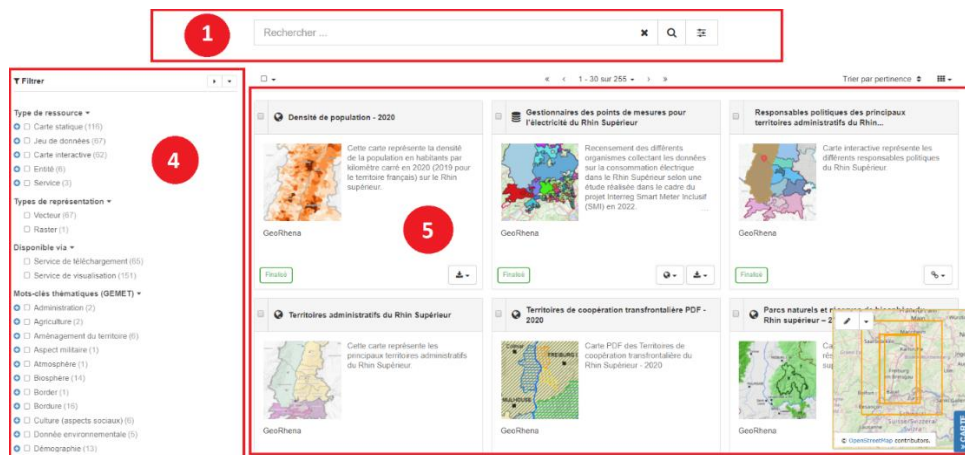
1

Rechercher ...

Filtrer

Type de ressource
Carte statique (116)
Jeu de données (67)
Carte interactive (62)
Entité (6)
Service (3)

Types de représentation
Vecteur (67)
Raster (1)

Disponible via
Service de téléchargement (65)
Service de visualisation (151)

Mots-clés thématiques (GEMET)
Administration (2)
Agriculture (2)
Aménagement du territoire (6)
Aspect militaire (1)
Atmosphère (1)
Biosphère (14)
Border (1)
Bordure (16)
Culture (aspects sociaux) (6)
Donnée environnementale (5)
Démographie (13)

4

« ‹ 1 - 30 sur 255 › »

Trier par pertinence

Densité de population - 2020
Cette carte représente la densité de la population en habitants par kilomètre carré en 2020 (2019 pour le territoire français) sur le Rhin supérieur.
GeoRhena
Finalisé

Gestionnaires des points de mesures pour l'électricité du Rhin Supérieur
Recensement des différents organismes collectant les données sur la consommation électrique dans le Rhin Supérieur selon une étude réalisée dans le cadre du projet Interreg Smart Meter Inclusif (SMI) en 2022.
GeoRhena
Finalisé

Responsables politiques des principaux territoires administratifs du Rhin...
Carte interactive représente les différents responsables politiques du Rhin Supérieur.
GeoRhena
Finalisé

5

Territoires administratifs du Rhin Supérieur
Cette carte représente les principaux territoires administratifs du Rhin Supérieur.
GeoRhena

Territoires de coopération transfrontalière PDF - 2020
Carte PDF des Territoires de coopération transfrontalière du Rhin Supérieur - 2020
GeoRhena

Parcs naturels et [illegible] Rhin supérieur – 2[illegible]
GeoRhena

© OpenStreetMap contributors.